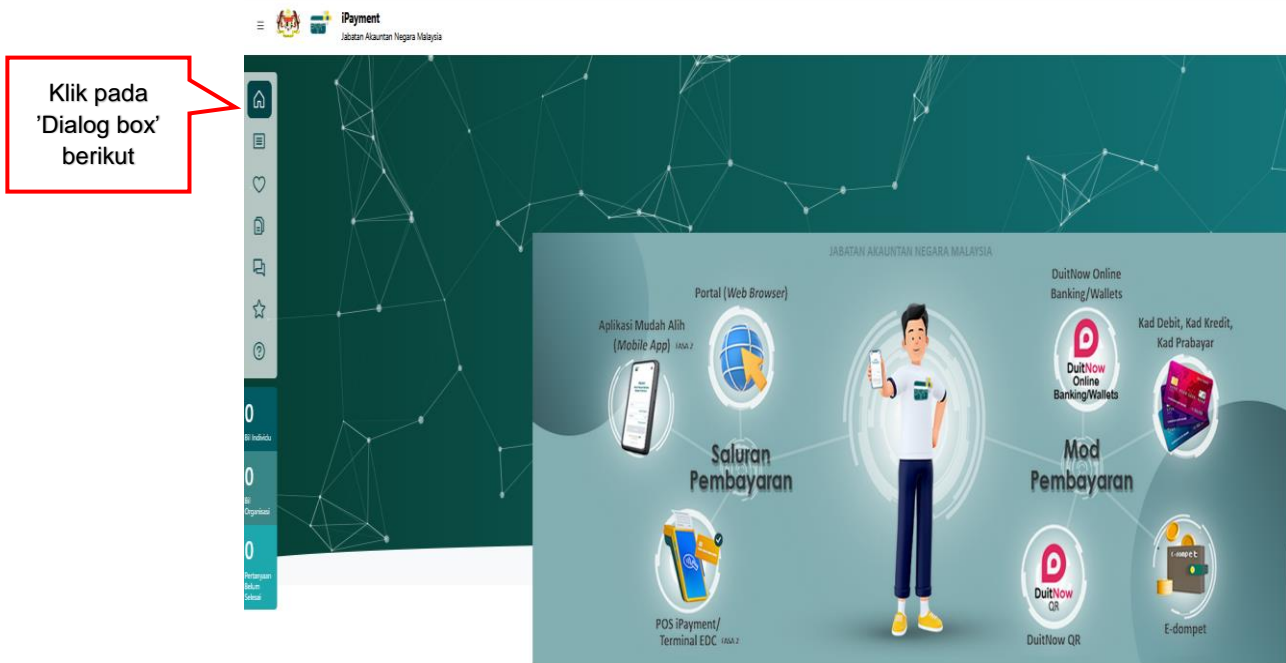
iPayment
Jabatan Akauntan Negara Malaysia

Klik pada 'Dialog box' berikut

0
Bil Individu

0
Bil Organisasi

0
Pertanyaan Belum Selesai

JABATAN AKAUNTAN NEGARA MALAYSIA

Portal (Web Browser)

Aplikasi Mudah Alih (Mobile App) FASA 2

Saluran Pembayaran

POS iPayment/ Terminal EDC FASA 2

DuitNow Online Banking/Wallets

DuitNow Online Banking/Wallets

Kad Debit, Kad Kredit, Kad Prabayar

Mod Pembayaran

DuitNow QR

DuitNow QR

E-dompet

e-dompet